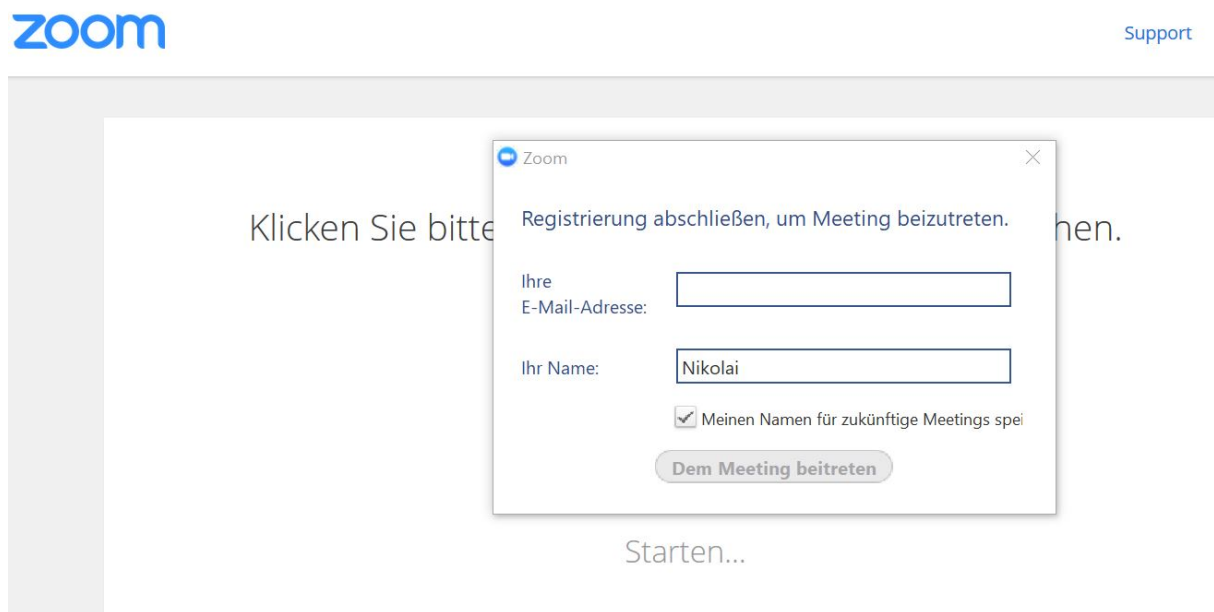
zoom

Support

Zoom

Klicken Sie bitte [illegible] hen.

Registrierung abschließen, um Meeting beizutreten.

Ihre E-Mail-Adresse:

Ihr Name: Nikolai

Meinen Namen für zukünftige Meetings spei

Dem Meeting beitreten

Starten...